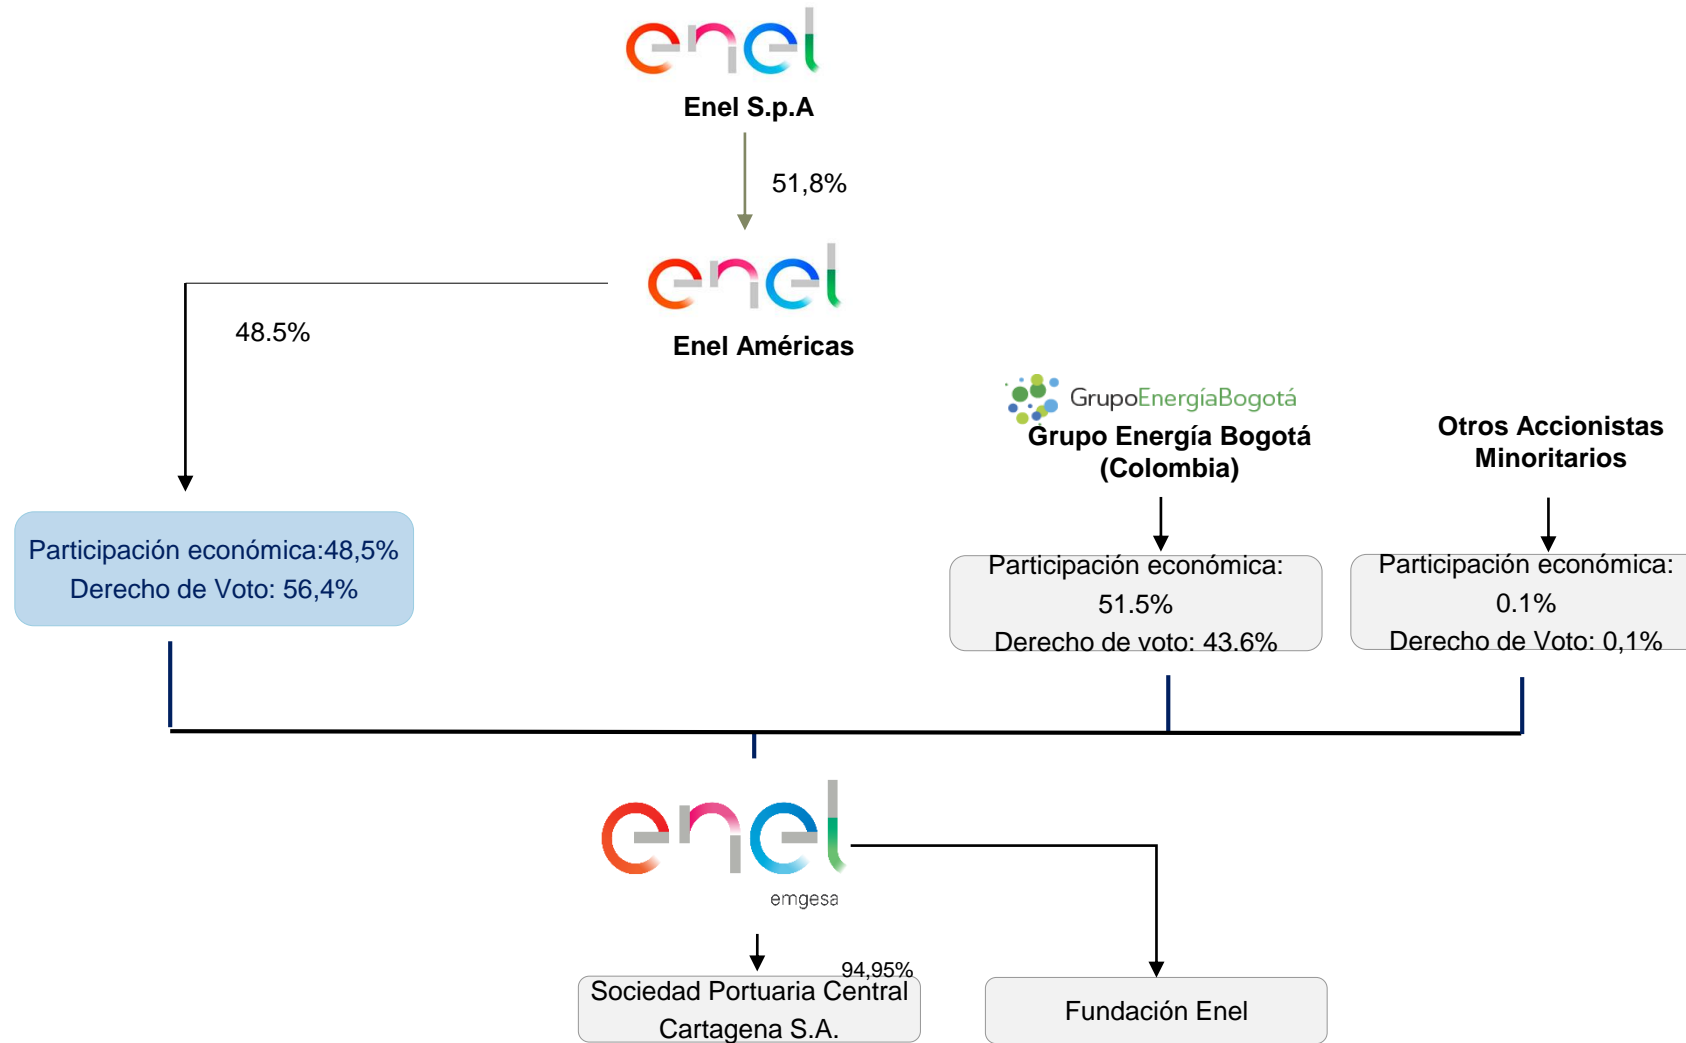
enel

Enel S.p.A

51,8%

enel

Enel Américas

48.5%

GrupoEnergíaBogotá

Grupo Energía Bogotá (Colombia)

Otros Accionistas Minoritarios

Participación económica:48,5%
Derecho de Voto: 56,4%

Participación económica: 51.5%
Derecho de voto: 43.6%

Participación económica: 0.1%
Derecho de Voto: 0,1%

enel
emgesa

94,95%

Sociedad Portuaria Central Cartagena S.A.

Fundación Enel